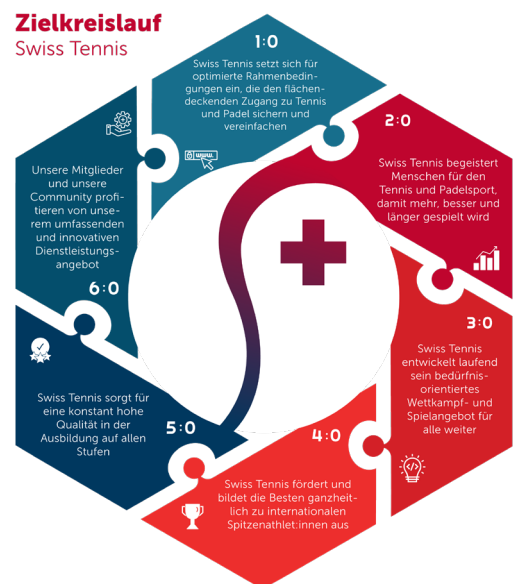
Zielkreislauf
Swiss Tennis

1:0
Swiss Tennis setzt sich für optimierte Rahmenbedingungen ein, die den flächendeckenden Zugang zu Tennis und Padel sichern und vereinfachen

2:0
Swiss Tennis begeistert Menschen für den Tennis und Padelsport, damit mehr, besser und länger gespielt wird

3:0
Swiss Tennis entwickelt laufend sein bedürfnisorientiertes Wettkampf- und Spielangebot für alle weiter

4:0
Swiss Tennis fördert und bildet die Besten ganzheitlich zu internationalen Spitzenathlet:innen aus

5:0
Swiss Tennis sorgt für eine konstant hohe Qualität in der Ausbildung auf allen Stufen

6:0
Unsere Mitglieder und unsere Community profitieren von unserem umfassenden und innovativen Dienstleistungsangebot